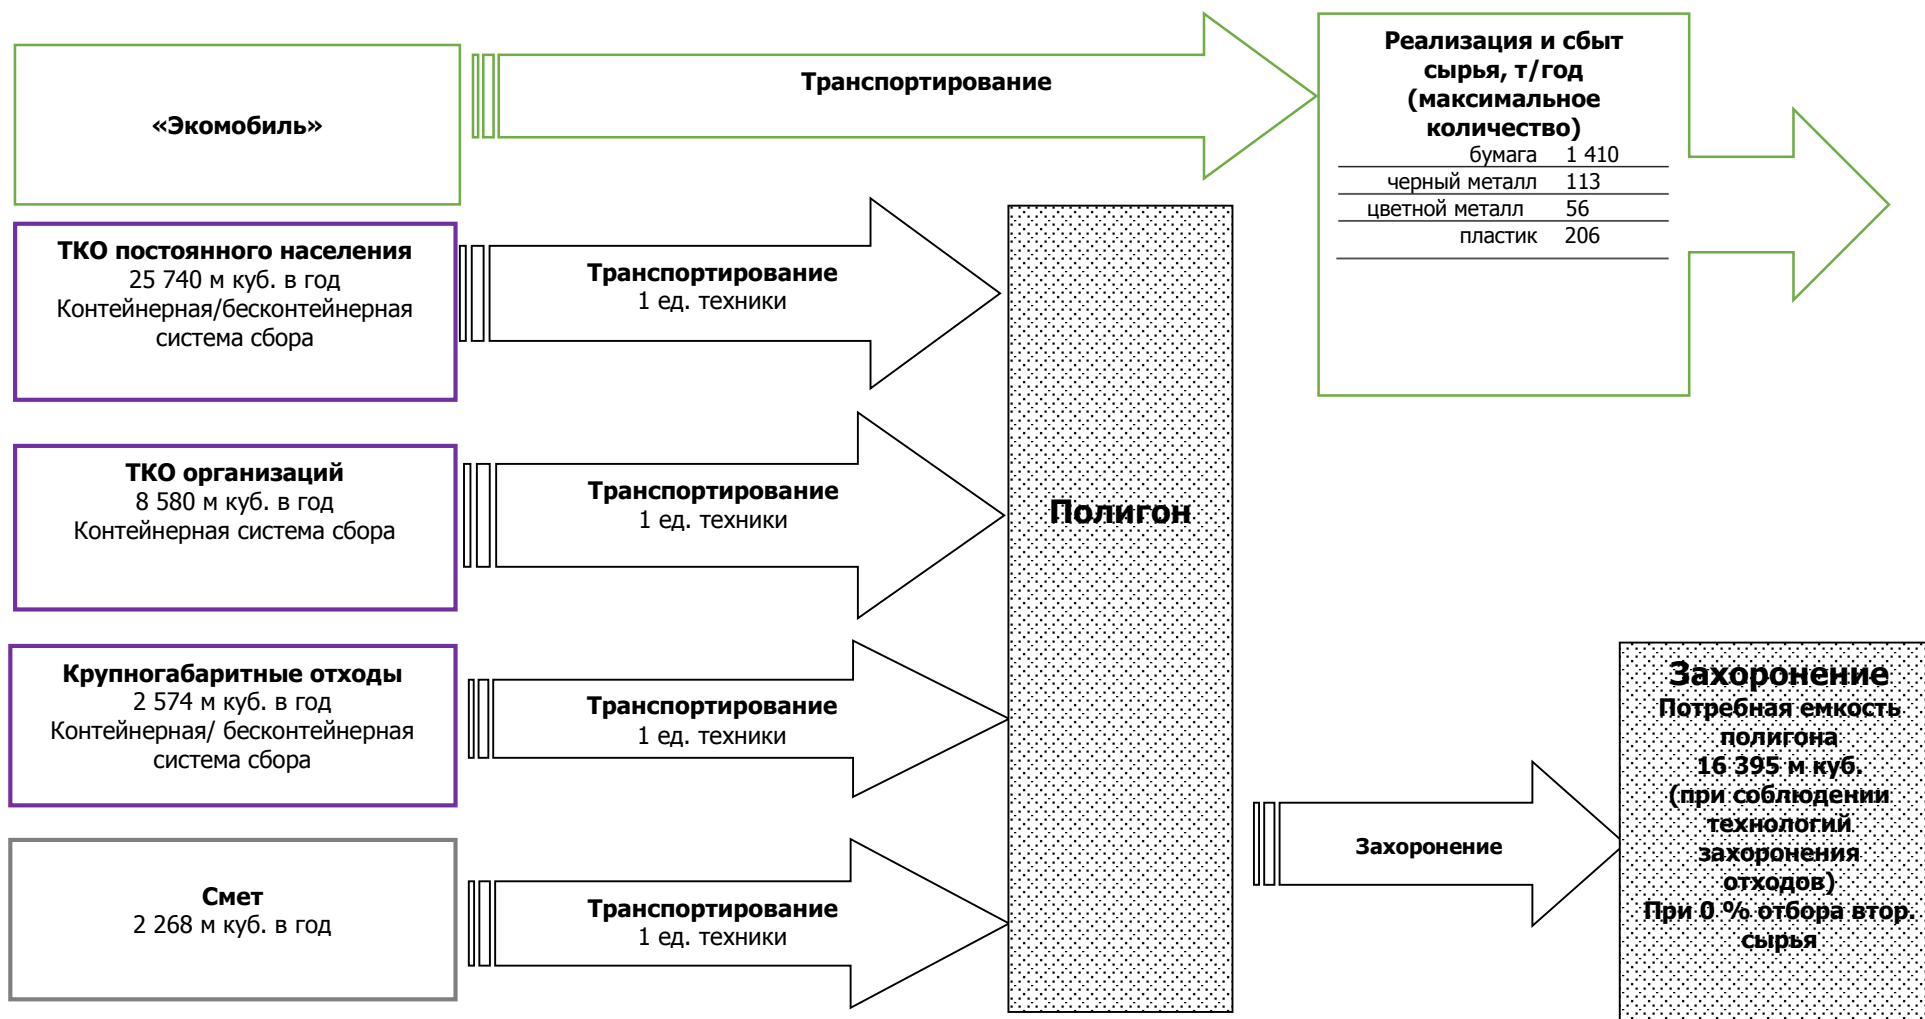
«Экомобиль»

Транспортирование

Реализация и сбыт сырья, т/год (максимальное количество)

| | |
|---|---|
| бумага | 1 410 |
| черный металл | 113 |
| цветной металл | 56 |
| пластик | 206 |

ТКО постоянного населения
25 740 м куб. в год
Контейнерная/бесконтейнерная система сбора

Транспортирование
1 ед. техники

ТКО организаций
8 580 м куб. в год
Контейнерная система сбора

Транспортирование
1 ед. техники

Полигон

Крупногабаритные отходы
2 574 м куб. в год
Контейнерная/ бесконтейнерная система сбора

Транспортирование
1 ед. техники

Смет
2 268 м куб. в год

Транспортирование
1 ед. техники

Захоронение

Захоронение
Потребная емкость полигона
16 395 м куб.
(при соблюдении технологий захоронения отходов)
При 0 % отбора втор. сырья